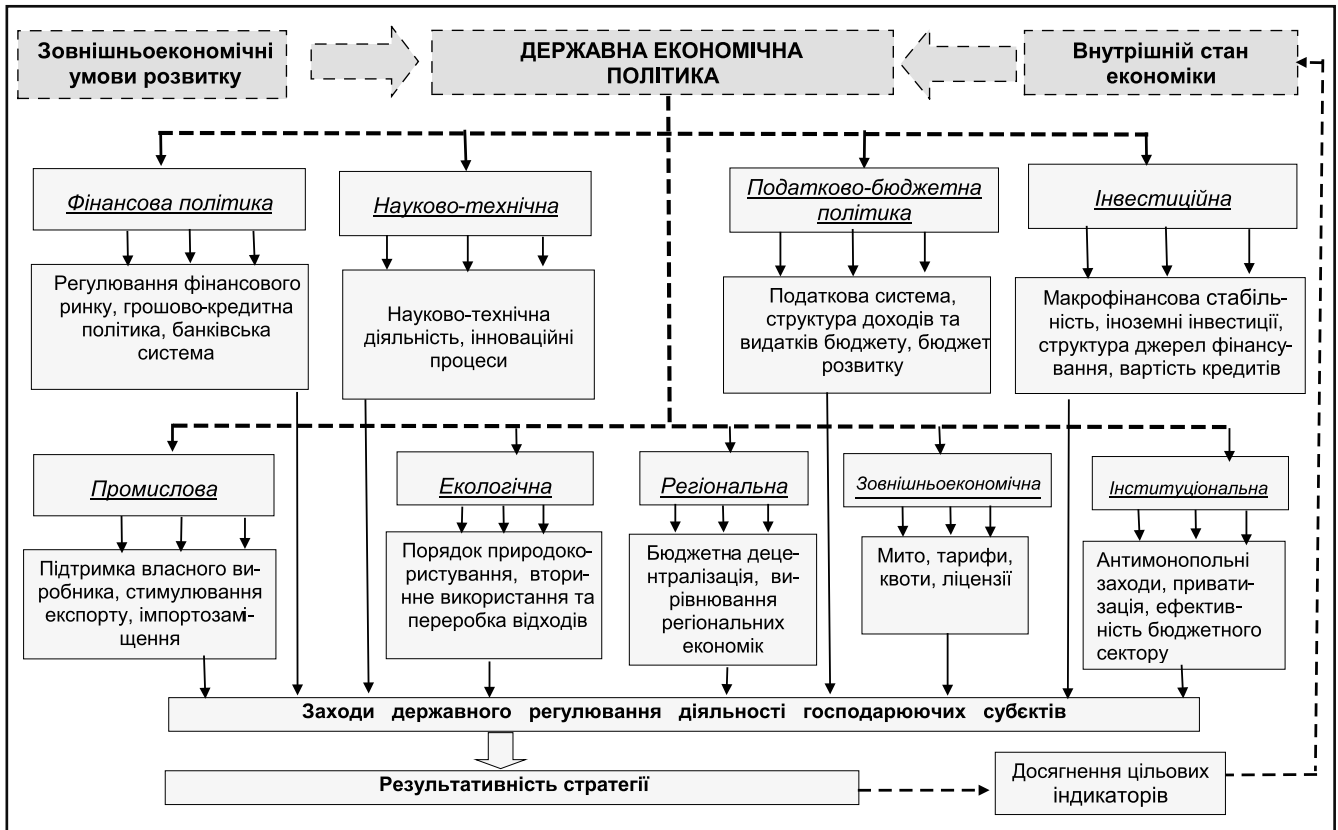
Зовнішньоекономічні умови розвитку

ДЕРЖАВНА ЕКОНОМІЧНА ПОЛІТИКА

Внутрішній стан економіки

Фінансова політика

Регулювання фінансового ринку, грошово-кредитна політика, банківська система

Науково-технічна

Науково-технічна діяльність, інноваційні процеси

Податково-бюджетна політика

Податкова система, структура доходів та видатків бюджету, бюджет розвитку

Інвестиційна

Макрофінансова стабільність, іноземні інвестиції, структура джерел фінансування, вартість кредитів

Промислова

Підтримка власного виробника, стимулювання експорту, імпортозаміщення

Екологічна

Порядок природокористування, вторинне використання та переробка відходів

Регіональна

Бюджетна децентралізація, вирівнювання регіональних економік

Зовнішньоекономічна

Мито, тарифи, квоти, ліцензії

Інституціональна

Антимонопольні заходи, приватизація, ефективність бюджетного сектору

Заходи державного регулювання діяльності господарюючих суб'єктів

Результативність стратегії

Досягнення цільових індикаторів